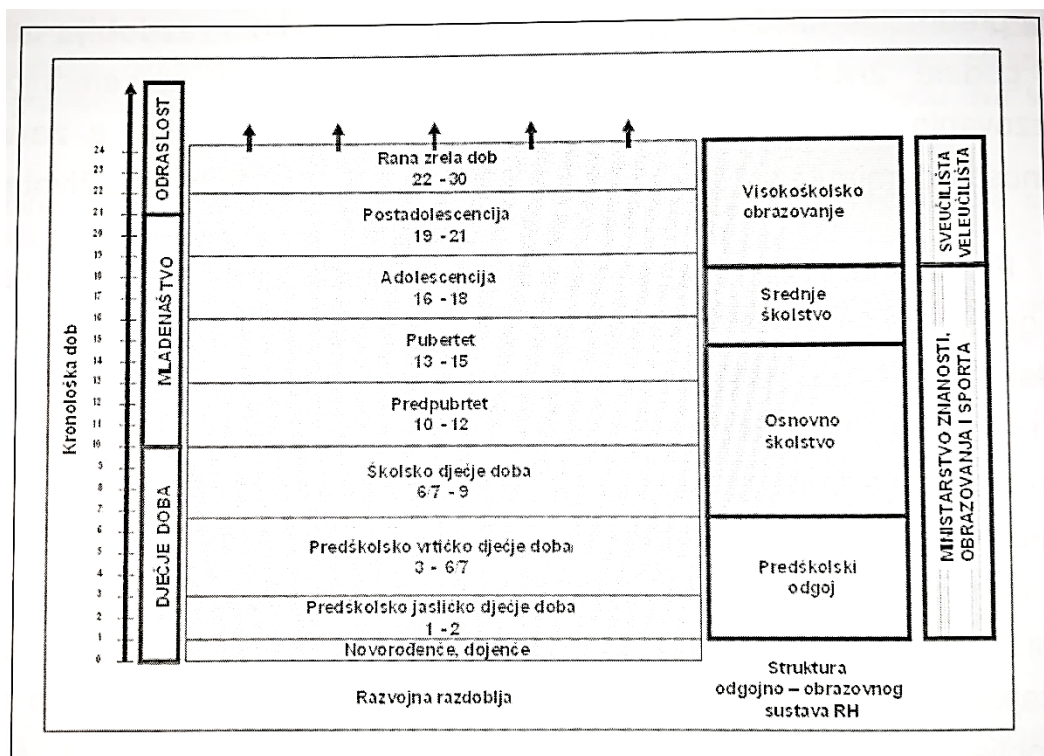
Kronološka dob

24
23
22
21
20
19
18
17
16
15
14
13
12
11
10
9
8
7
6
5
4
3
2
1
0

ODRASLOST

MLADENAŠTVO

DJEČJE DOBA

Rana zrela dob
22 - 30

Postadolescencija
19 - 21

Adolescencija
16 - 18

Pubertet
13 - 15

Predpubrtet
10 - 12

Školsko dječje doba
6/7 - 9

Predškolsko vrtićko dječje doba
3 - 6/7

Predskolsko jaslicko djećje doba
1 - 2

Novorođenče, dojenče

Razvojna razdoblja

Visokoškolsko obrazovanje

Srednje školstvo

Osnovno školstvo

Predškolski odgoj

Struktura odgojno – obrazovnog sustava RH

SVEUČILIŠTA
VELEUČILIŠTA

MINISTARSTVO ZNANOSTI, OBRAZOVANJA I SPORTA